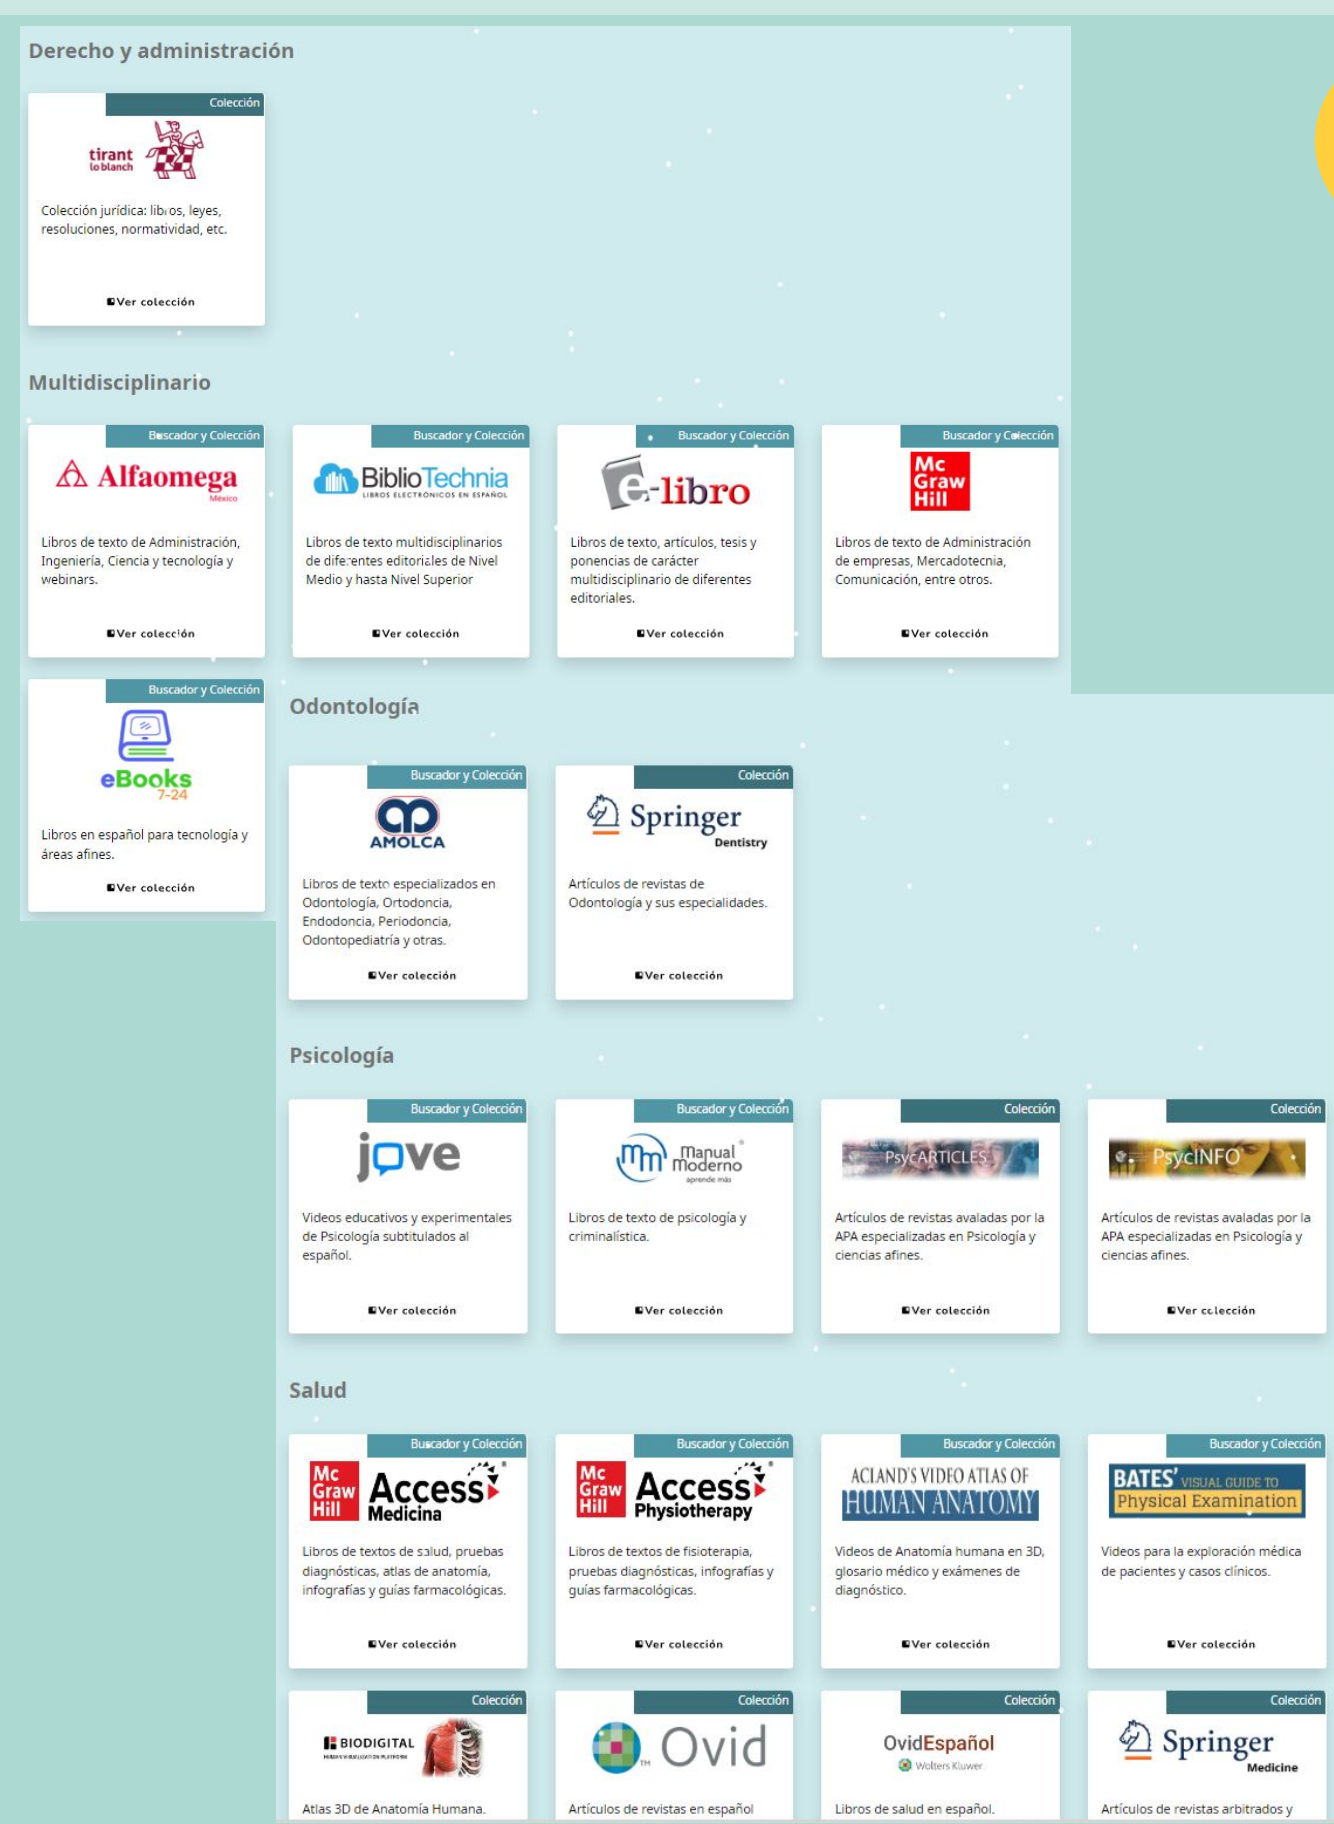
Derecho y administración

Colección
tirant lo blanch
Colección jurídica: libros, leyes, resoluciones, normatividad, etc.
Ver colección

Multidisciplinario

Buscador y Colección
Alfaomega México
Libros de texto de Administración, Ingeniería, Ciencia y tecnología y webinars.
Ver colección

Buscador y Colección
BiblioTechnia LIBROS ELECTRÓNICOS EN ESPAÑOL
Libros de texto multidisciplinarios de diferentes editoriales de Nivel Medio y hasta Nivel Superior
Ver colección

Buscador y Colección
e-libro
Libros de texto, artículos, tesis y ponencias de carácter multidisciplinario de diferentes editoriales.
Ver colección

Buscador y Colección
Mc Graw Hill
Libros de texto de Administración de empresas, Mercadotecnia, Comunicación, entre otros.
Ver colección

Buscador y Colección
eBooks 7-24
Libros en español para tecnología y áreas afines.
Ver colección

Odontología

Buscador y Colección
AMOLCA
Libros de texto especializados en Odontología, Ortodoncia, Endodoncia, Periodoncia, Odontopediatría y otras.
Ver colección

Colección
Springer Dentistry
Artículos de revistas de Odontología y sus especialidades.
Ver colección

Psicología

Buscador y Colección
jove
Videos educativos y experimentales de Psicología subtitulados al español.
Ver colección

Buscador y Colección
Manual Moderno aprende más
Libros de texto de psicología y criminalística.
Ver colección

Colección
PsycARTICLES
Artículos de revistas avaladas por la APA especializadas en Psicología y ciencias afines.
Ver colección

Colección
PsycINFO
Artículos de revistas avaladas por la APA especializadas en Psicología y ciencias afines.
Ver colección

Salud

Buscador y Colección
Mc Graw Hill Access Medicina
Libros de textos de salud, pruebas diagnósticas, atlas de anatomía, infografías y guías farmacológicas.
Ver colección

Buscador y Colección
Mc Graw Hill Access Physiotherapy
Libros de textos de fisioterapia, pruebas diagnósticas, infografías y guías farmacológicas.
Ver colección

Buscador y Colección
ACLAND'S VIDEO ATLAS OF HUMAN ANATOMY
Videos de Anatomía humana en 3D, glosario médico y exámenes de diagnóstico.
Ver colección

Buscador y Colección
BATES' VISUAL GUIDE TO Physical Examination
Videos para la exploración médica de pacientes y casos clínicos.
Ver colección

Colección
BIODIGITAL
Atlas 3D de Anatomía Humana.

Colección
Ovid
Artículos de revistas en español

Colección
OvidEspañol Wolters Kluwer
Libros de salud en español.

Colección
Springer Medicine
Artículos de revistas arbitrados y